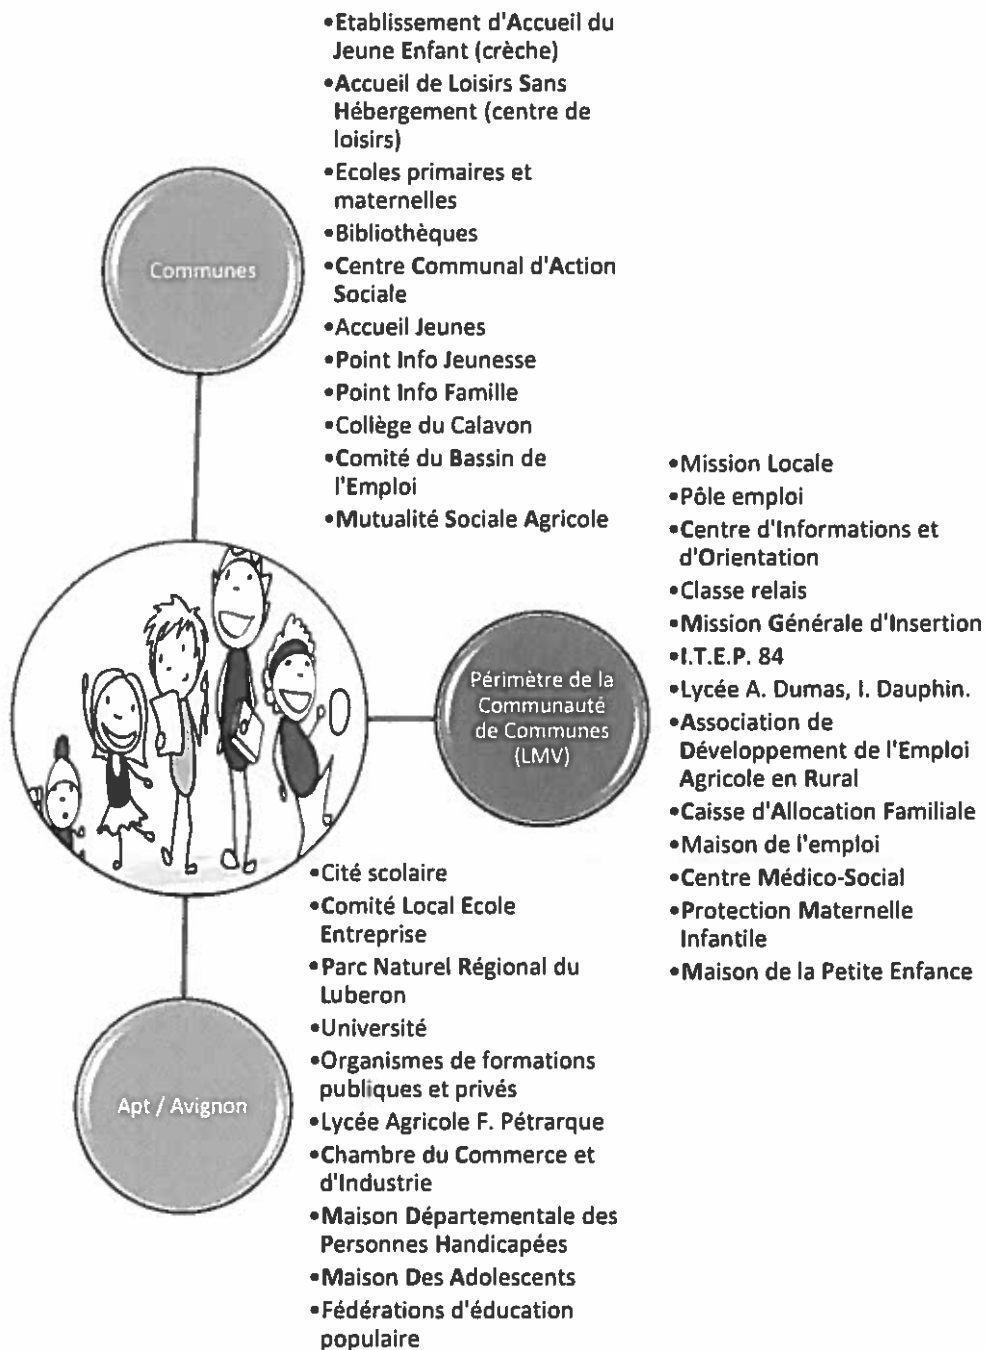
•Etablissement d'Accueil du Jeune Enfant (crèche)
•Accueil de Loisirs Sans Hébergement (centre de loisirs)
•Ecoles primaires et maternelles
•Bibliothèques
•Centre Communal d'Action Sociale
•Accueil Jeunes
•Point Info Jeunesse
•Point Info Famille
•Collège du Calavon
•Comité du Bassin de l'Emploi
•Mutualité Sociale Agricole

Communes

•Mission Locale
•Pôle emploi
•Centre d'Informations et d'Orientation
•Classe relais
•Mission Générale d'Insertion
•I.T.E.P. 84
•Lycée A. Dumas, I. Dauphin.
•Association de Développement de l'Emploi Agricole en Rural
•Caisse d'Allocation Familiale
•Maison de l'emploi
•Centre Médico-Social
•Protection Maternelle Infantile
•Maison de la Petite Enfance

Périmètre de la Communauté de Communes (LMV)

•Cité scolaire
•Comité Local Ecole Entreprise
•Parc Naturel Régional du Luberon
•Université
•Organismes de formations publiques et privés
•Lycée Agricole F. Pétrarque
•Chambre du Commerce et d'Industrie
•Maison Départementale des Personnes Handicapées
•Maison Des Adolescents
•Fédérations d'éducation populaire

Apt / Avignon